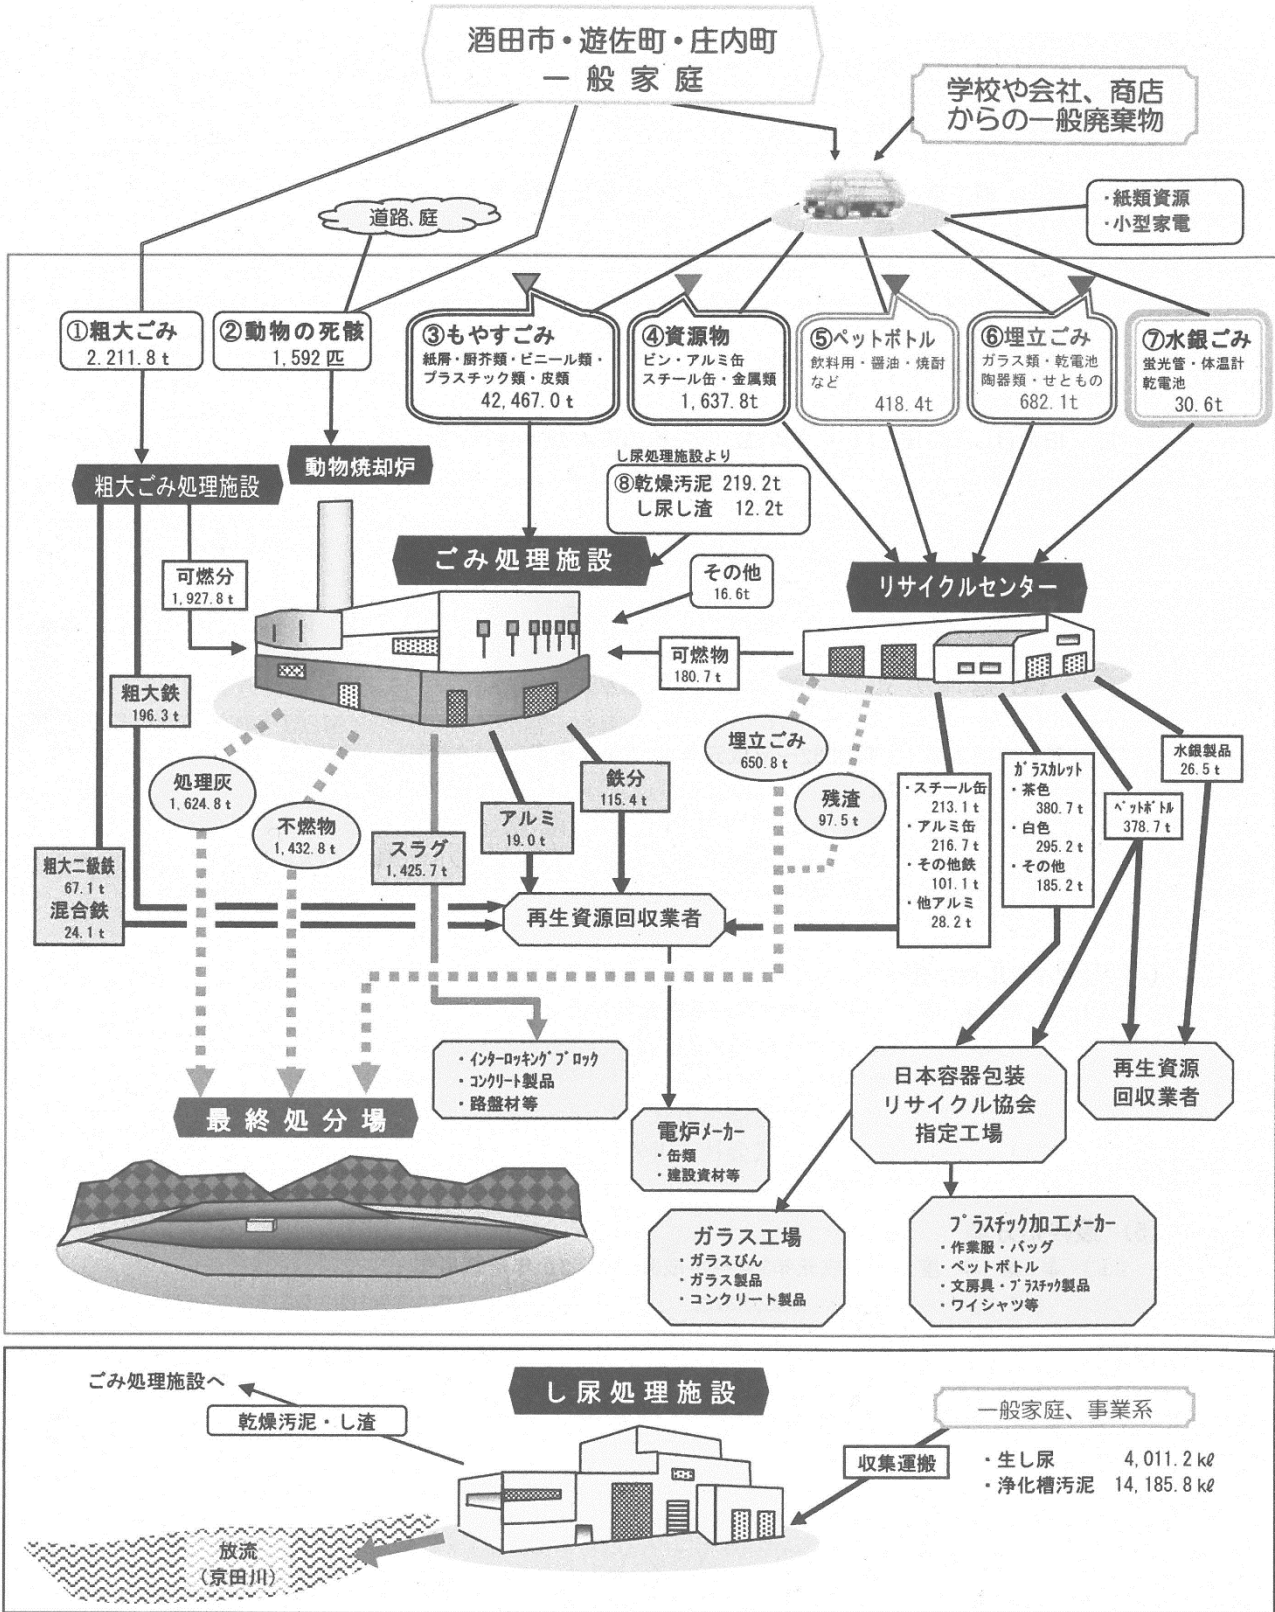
酒田市・遊佐町・庄内町
一般家庭

学校や会社、商店からの一般廃棄物

・紙類資源
・小型家電

道路、庭

①粗大ごみ
2,211.8 t

②動物の死骸
1,592 匹

③もやすごみ
紙屑・厨芥類・ビニール類・プラスチック類・皮類
42,467.0 t

④資源物
ビン・アルミ缶
スチール缶・金属類
1,637.8t

⑤ペットボトル
飲料用・醤油・焼酎など
418.4t

⑥埋立ごみ
ガラス類・乾電池
陶器類・せともの
682.1t

⑦水銀ごみ
蛍光管・体温計
乾電池
30.6t

粗大ごみ処理施設

動物焼却炉

し尿処理施設より
⑧乾燥汚泥 219.2t
し尿し渣 12.2t

ごみ処理施設

その他
16.6t

リサイクルセンター

可燃分
1,927.8 t

可燃物
180.7 t

粗大鉄
196.3 t

埋立ごみ
650.8 t

処理灰
1,624.8 t

不燃物
1,432.8 t

スラグ
1,425.7 t

アルミ
19.0 t

鉄分
115.4 t

残渣
97.5 t

・スチール缶
213.1 t
・アルミ缶
216.7 t
・その他鉄
101.1 t
・他アルミ
28.2 t

ｶﾞﾗｽｶﾚｯﾄ
・茶色
380.7 t
・白色
295.2 t
・その他
185.2 t

ﾍﾟｯﾄﾎﾞﾄﾙ
378.7 t

水銀製品
26.5 t

粗大二級鉄
67.1 t
混合鉄
24.1 t

再生資源回収業者

・ｲﾝﾀｰﾛｯｷﾝｸﾞﾌﾞﾛｯｸ
・ｺﾝｸﾘｰﾄ製品
・路盤材等

最終処分場

電炉ﾒｰｶｰ
・缶類
・建設資材等

日本容器包装
リサイクル協会
指定工場

再生資源
回収業者

ガラス工場
・ガラスびん
・ガラス製品
・コンクリート製品

ﾌﾟﾗｽﾁｯｸ加工ﾒｰｶｰ
・作業服・バッグ
・ペットボトル
・文房具・ﾌﾟﾗｽﾁｯｸ製品
・ワイシャツ等

ごみ処理施設へ

乾燥汚泥・し渣

し尿処理施設

一般家庭、事業系

収集運搬

・生し尿 4,011.2 kℓ
・浄化槽汚泥 14,185.8 kℓ

放流
(京田川)